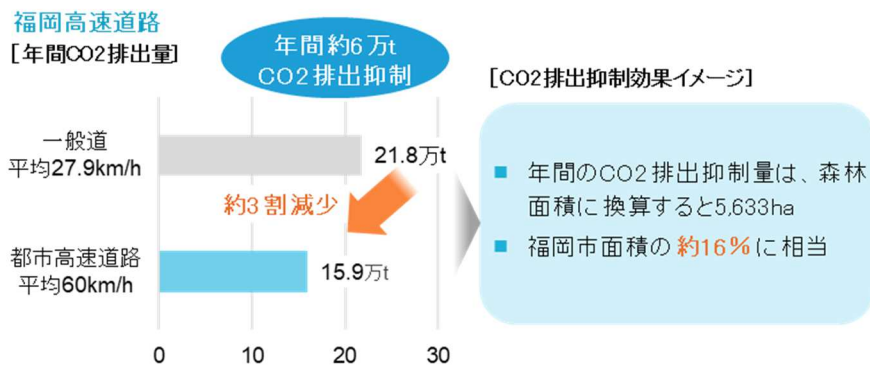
福岡高速道路
[年間CO2排出量]

年間約6万t
CO2排出抑制

[CO2排出抑制効果イメージ]

一般道
平均27.9km/h

21.8万t

約3割減少

都市高速道路
平均60km/h

15.9万t

0 10 20 30

年間のCO2排出抑制量は、森林面積に換算すると5,633ha

福岡市面積の約16%に相当